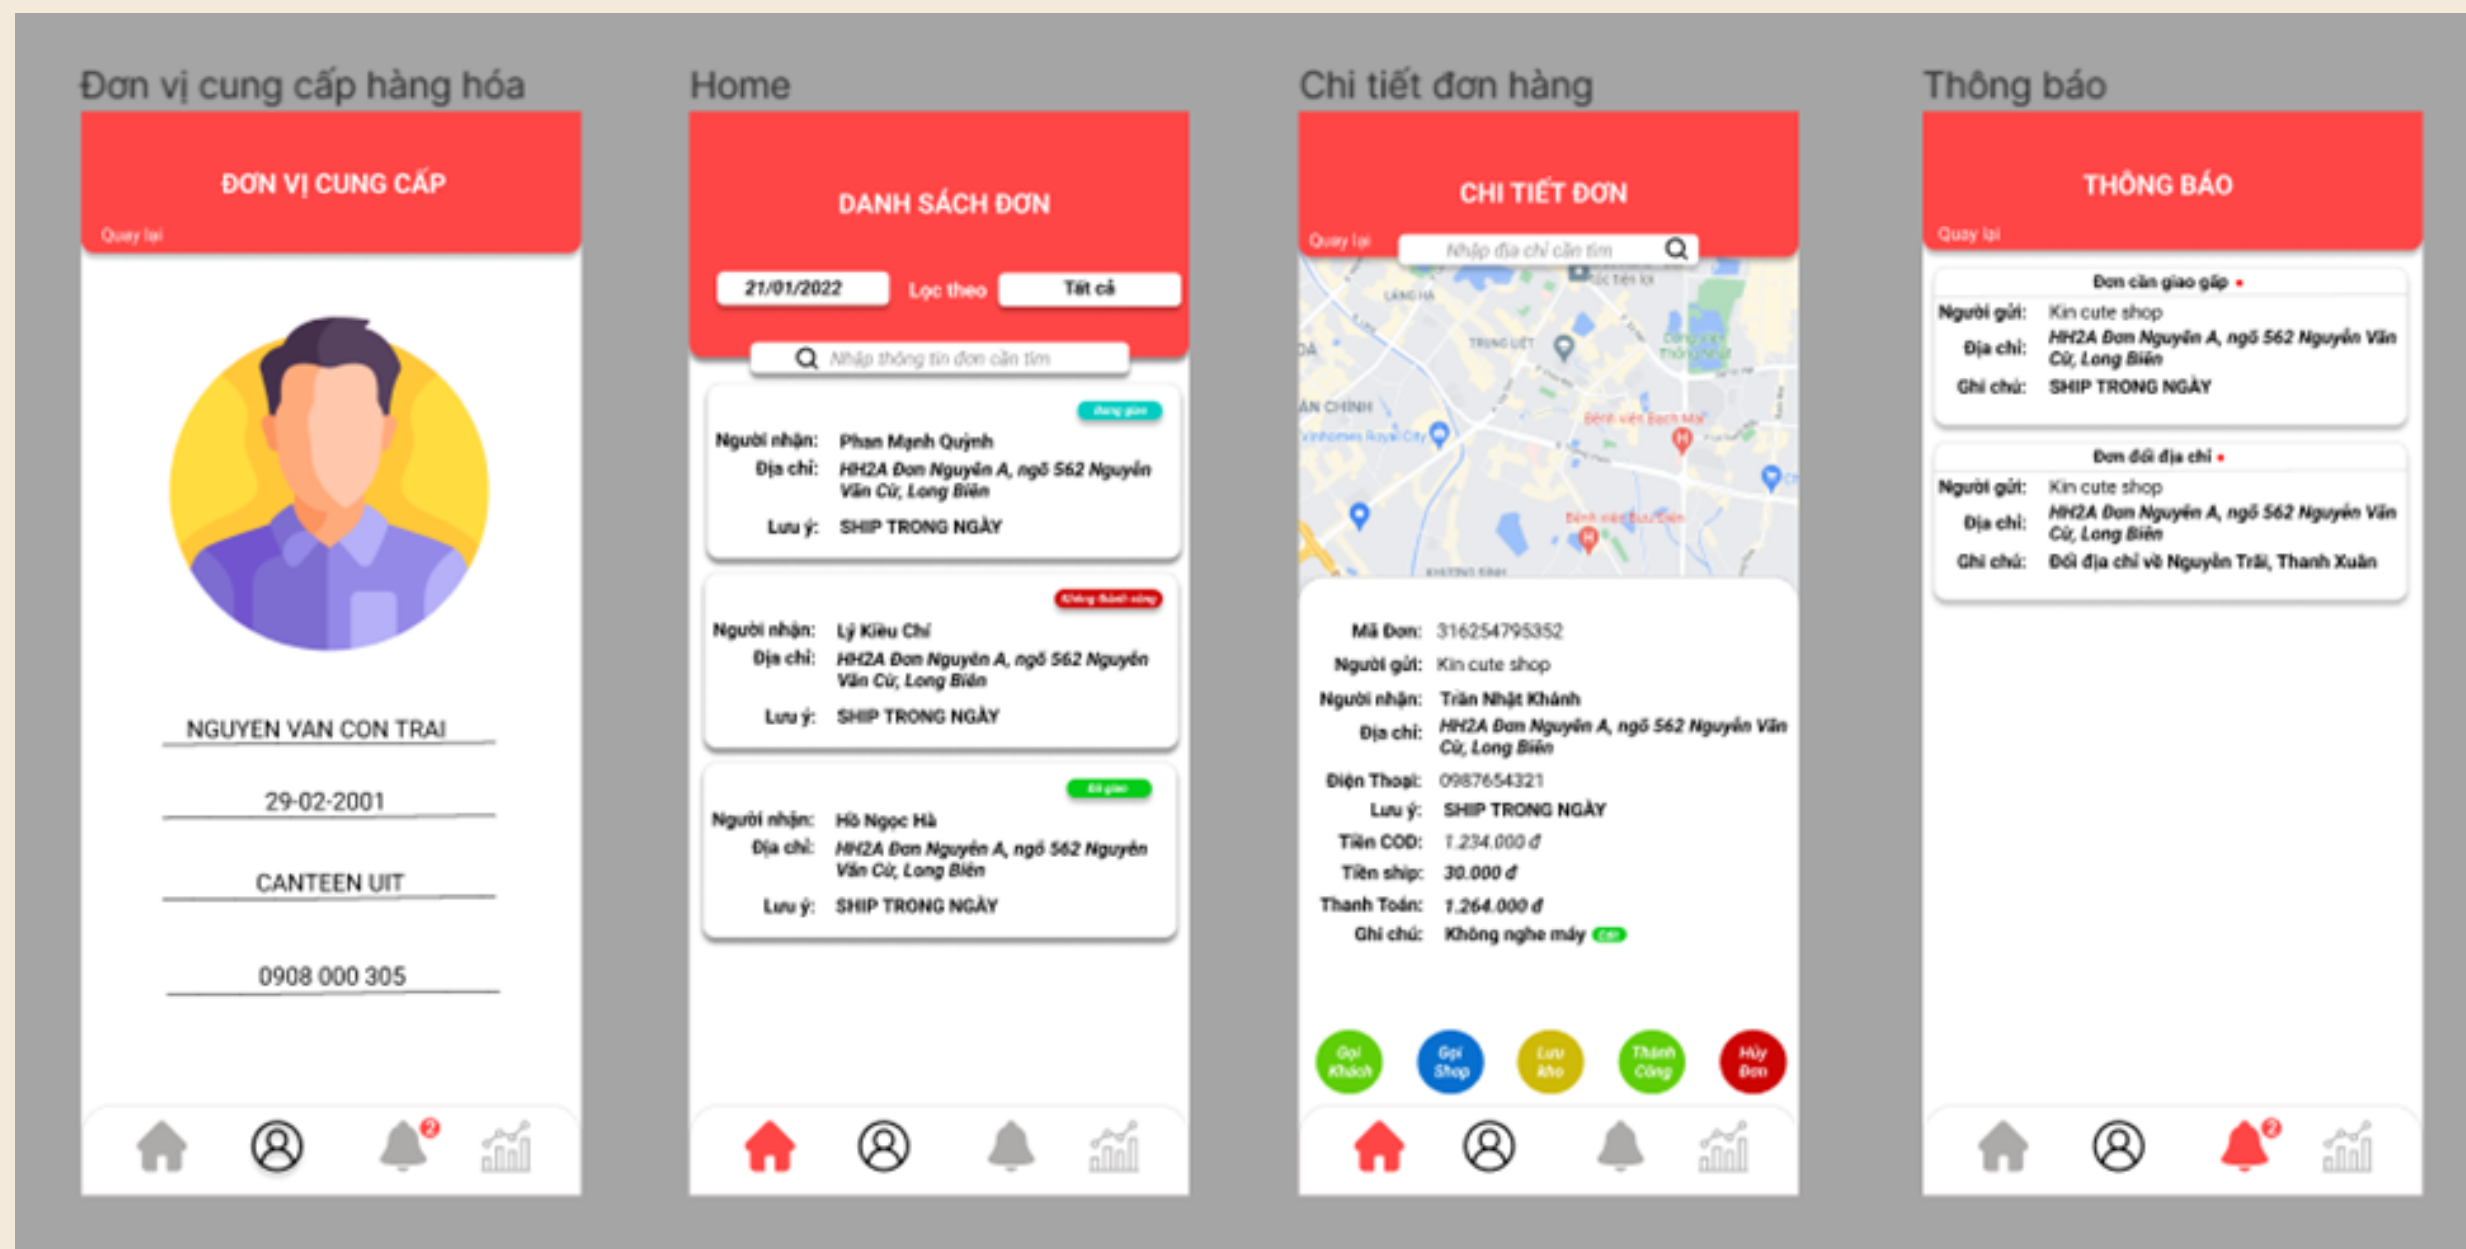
Đơn vị cung cấp hàng hóa

ĐƠN VỊ CUNG CẤP

Quay lại

NGUYEN VAN CON TRAI

29-02-2001

CANTEEN UIT

0908 000 305

2

Home

DANH SÁCH ĐƠN

21/01/2022

Lọc theo

Tất cả

Nhập thông tin đơn cần tìm

Đang giao

Người nhận: Phan Mạnh Quỳnh
Địa chỉ: HH2A Đơn Nguyên A, ngõ 562 Nguyễn Văn Cừ, Long Biên
Lưu ý: SHIP TRONG NGÀY

Không thành công

Người nhận: Lý Kiều Chi
Địa chỉ: HH2A Đơn Nguyên A, ngõ 562 Nguyễn Văn Cừ, Long Biên
Lưu ý: SHIP TRONG NGÀY

Đã giao

Người nhận: Hồ Ngọc Hà
Địa chỉ: HH2A Đơn Nguyên A, ngõ 562 Nguyễn Văn Cừ, Long Biên
Lưu ý: SHIP TRONG NGÀY

Chi tiết đơn hàng

CHI TIẾT ĐƠN

Quay lại

Nhập địa chỉ cần tìm

Mã Đơn: 316254795352
Người gửi: Kin cute shop
Người nhận: Trần Nhật Khánh
Địa chỉ: HH2A Đơn Nguyên A, ngõ 562 Nguyễn Văn Cừ, Long Biên
Điện Thoại: 0987654321
Lưu ý: SHIP TRONG NGÀY
Tiền COD: 1.234.000 đ
Tiền ship: 30.000 đ
Thanh Toán: 1.264.000 đ
Ghi chú: Không nghe máy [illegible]

Gọi Khách | Gọi Shop | Lưu Kho | Thành Công | Hủy Đơn

Thông báo

THÔNG BÁO

Quay lại

Đơn cần giao gấp
Người gửi: Kin cute shop
Địa chỉ: HH2A Đơn Nguyên A, ngõ 562 Nguyễn Văn Cừ, Long Biên
Ghi chú: SHIP TRONG NGÀY

Đơn đổi địa chỉ
Người gửi: Kin cute shop
Địa chỉ: HH2A Đơn Nguyên A, ngõ 562 Nguyễn Văn Cừ, Long Biên
Ghi chú: Đổi địa chỉ về Nguyễn Trãi, Thanh Xuân

2